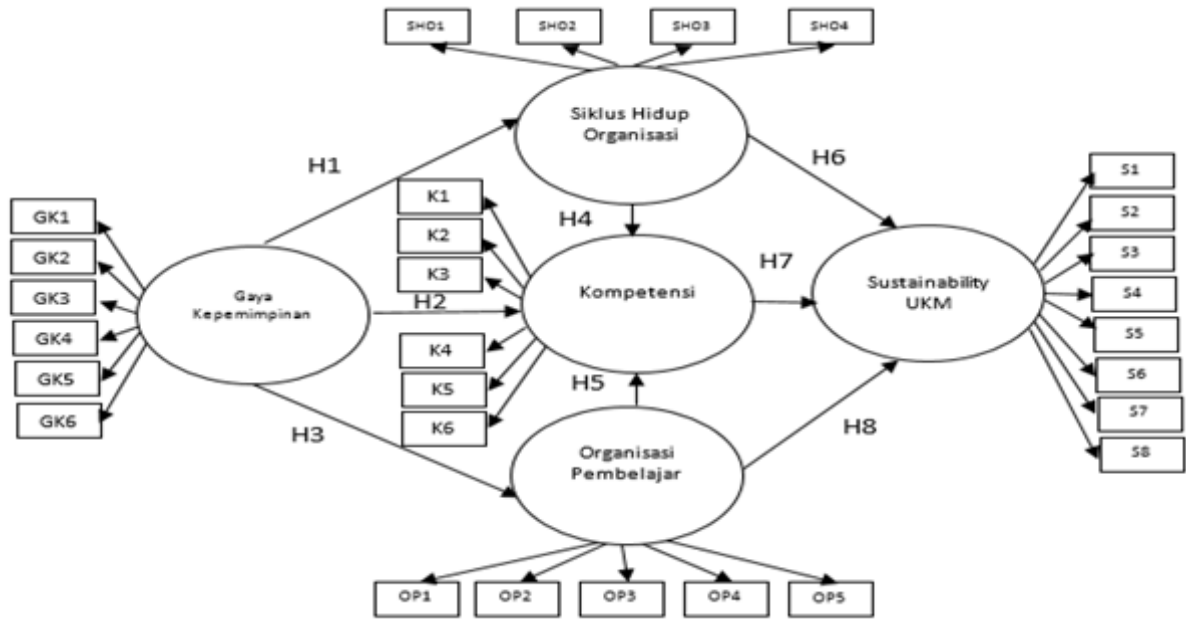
SHO1
SHO2
SHO3
SHO4

Siklus Hidup Organisasi

H1

H6

GK1
GK2
GK3
GK4
GK5
GK6

Gaya Kepemimpinan

K1
K2
K3
K4
K5
K6

H4

H2

Kompetensi

H7

Sustainability UKM

S1
S2
S3
S4
S5
S6
S7
S8

H5

H3

H8

Organisasi Pembelajar

OP1
OP2
OP3
OP4
OP5